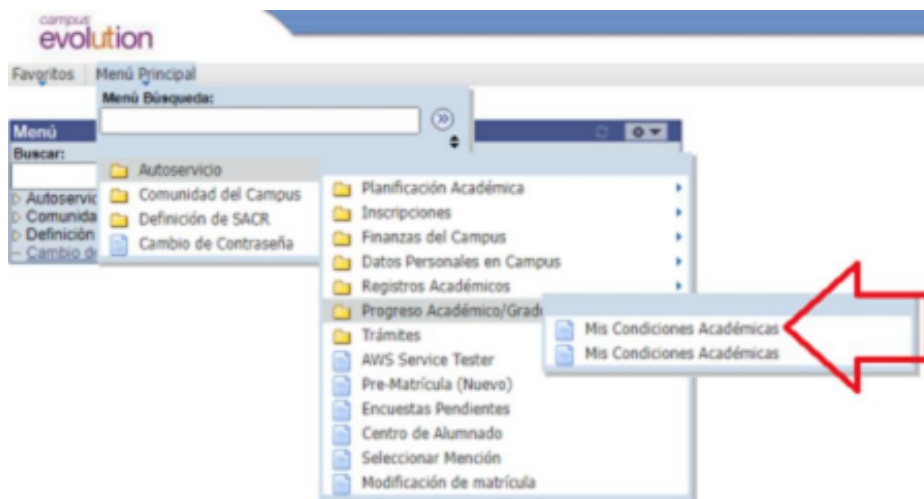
campus
evolution

Favoritos | Menú Principal

Menú Búsqueda:

Menú

Buscar:

Autoservic
Comunida
Definición
Cambio d

Autoservicio
Comunidad del Campus
Definición de SACR
Cambio de Contraseña

Planificación Académica
Inscripciones
Finanzas del Campus
Datos Personales en Campus
Registros Académicos
Progreso Académico/Gradı
Trámites
AWS Service Tester
Pre-Matrícula (Nuevo)
Encuestas Pendientes
Centro de Alumnado
Seleccionar Mención
Modificación de matrícula

Mis Condiciones Académicas
Mis Condiciones Académicas